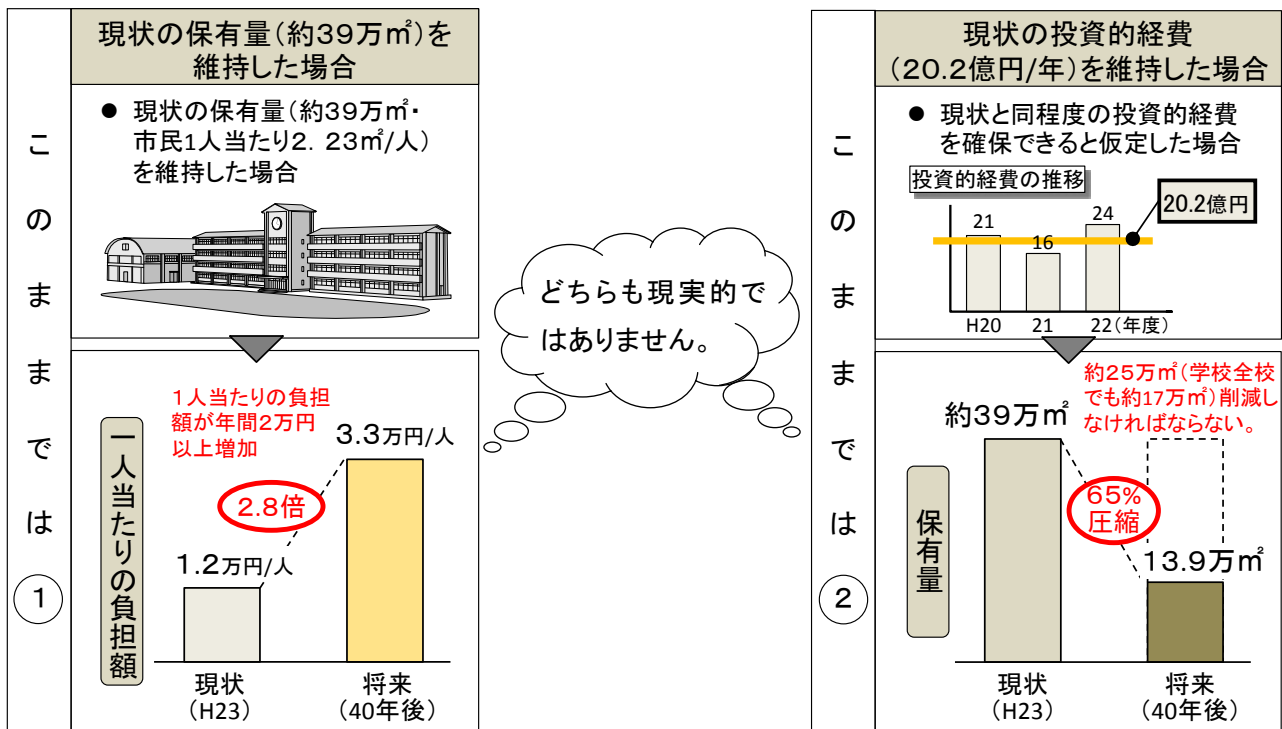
このままでは①

現状の保有量(約39万㎡)を維持した場合

● 現状の保有量(約39万㎡・市民1人当たり2.23㎡/人)を維持した場合

一人当たりの負担額

1人当たりの負担額が年間2万円以上増加

2.8倍

1.2万円/人

3.3万円/人

現状
(H23)

将来
(40年後)

どちらも現実的ではありません。

このままでは②

現状の投資的経費
(20.2億円/年)を維持した場合

● 現状と同程度の投資的経費を確保できると仮定した場合

投資的経費の推移

21

16

24

20.2億円

H20

21

22(年度)

保有量

約39万㎡

約25万㎡(学校全校でも約17万㎡)削減しなければならない。

65%
圧縮

13.9万㎡

現状
(H23)

将来
(40年後)